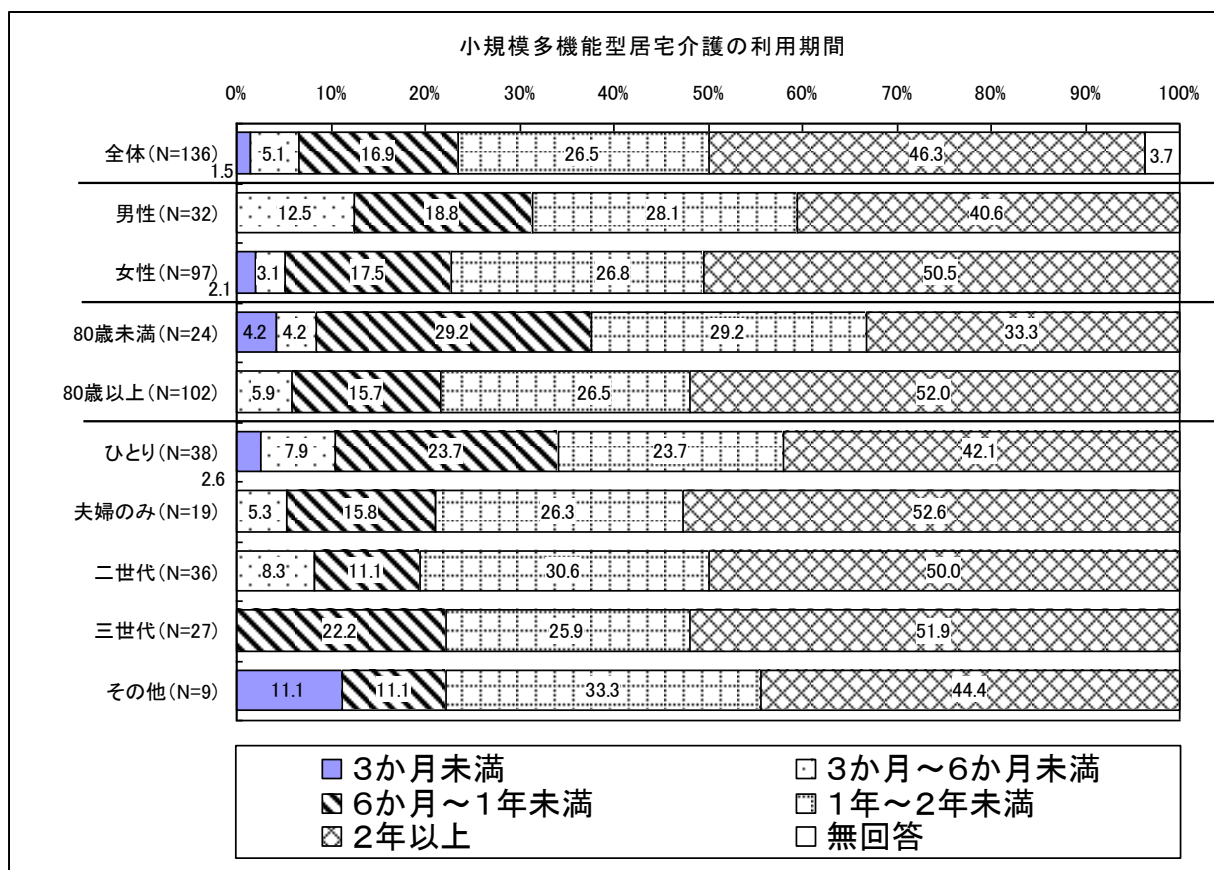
小規模多機能型居宅介護の利用期間

0% 10% 20% 30% 40% 50% 60% 70% 80% 90% 100%

| | 3か月未満 | 3か月～6か月未満 | 6か月～1年未満 | 1年～2年未満 | 2年以上 | 無回答 |
|---|---|---|---|---|---|---|
| 全体(N=136) | 1.5 | 5.1 | 16.9 | 26.5 | 46.3 | 3.7 |
| 男性(N=32) | | 12.5 | 18.8 | 28.1 | 40.6 | |
| 女性(N=97) | 2.1 | 3.1 | 17.5 | 26.8 | 50.5 | |
| 80歳未満(N=24) | 4.2 | 4.2 | 29.2 | 29.2 | 33.3 | |
| 80歳以上(N=102) | | 5.9 | 15.7 | 26.5 | 52.0 | |
| ひとり(N=38) | 2.6 | 7.9 | 23.7 | 23.7 | 42.1 | |
| 夫婦のみ(N=19) | | 5.3 | 15.8 | 26.3 | 52.6 | |
| 二世代(N=36) | | 8.3 | 11.1 | 30.6 | 50.0 | |
| 三世代(N=27) | | | 22.2 | 25.9 | 51.9 | |
| その他(N=9) | 11.1 | | 11.1 | 33.3 | 44.4 | |

3か月未満
3か月～6か月未満
6か月～1年未満
1年～2年未満
2年以上
無回答